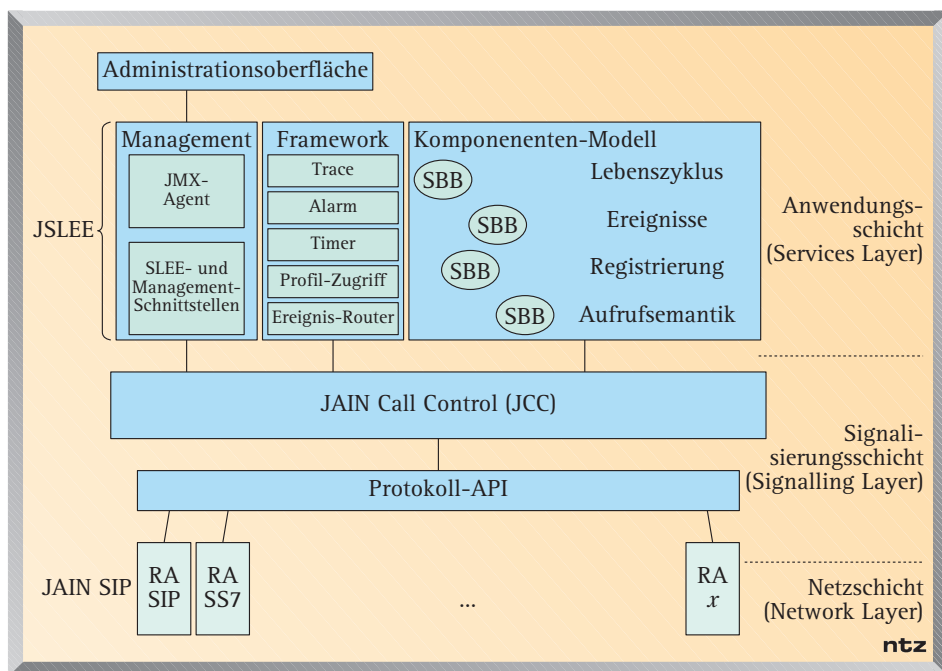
Administrationsoberfläche

JSLEE

Management

JMX-Agent

SLEE- und Management-Schnittstellen

Framework

Trace

Alarm

Timer

Profil-Zugriff

Ereignis-Router

Komponenenten-Modell

SBB

Lebenszyklus

SBB

Ereignisse

SBB

Registrierung

SBB

Aufrufsemantik

Anwendungsschicht (Services Layer)

JAIN Call Control (JCC)

Signalisierungsschicht (Signalling Layer)

Protokoll-API

JAIN SIP

RA SIP

RA SS7

...

RA $x$

Netzschicht (Network Layer)

ntz